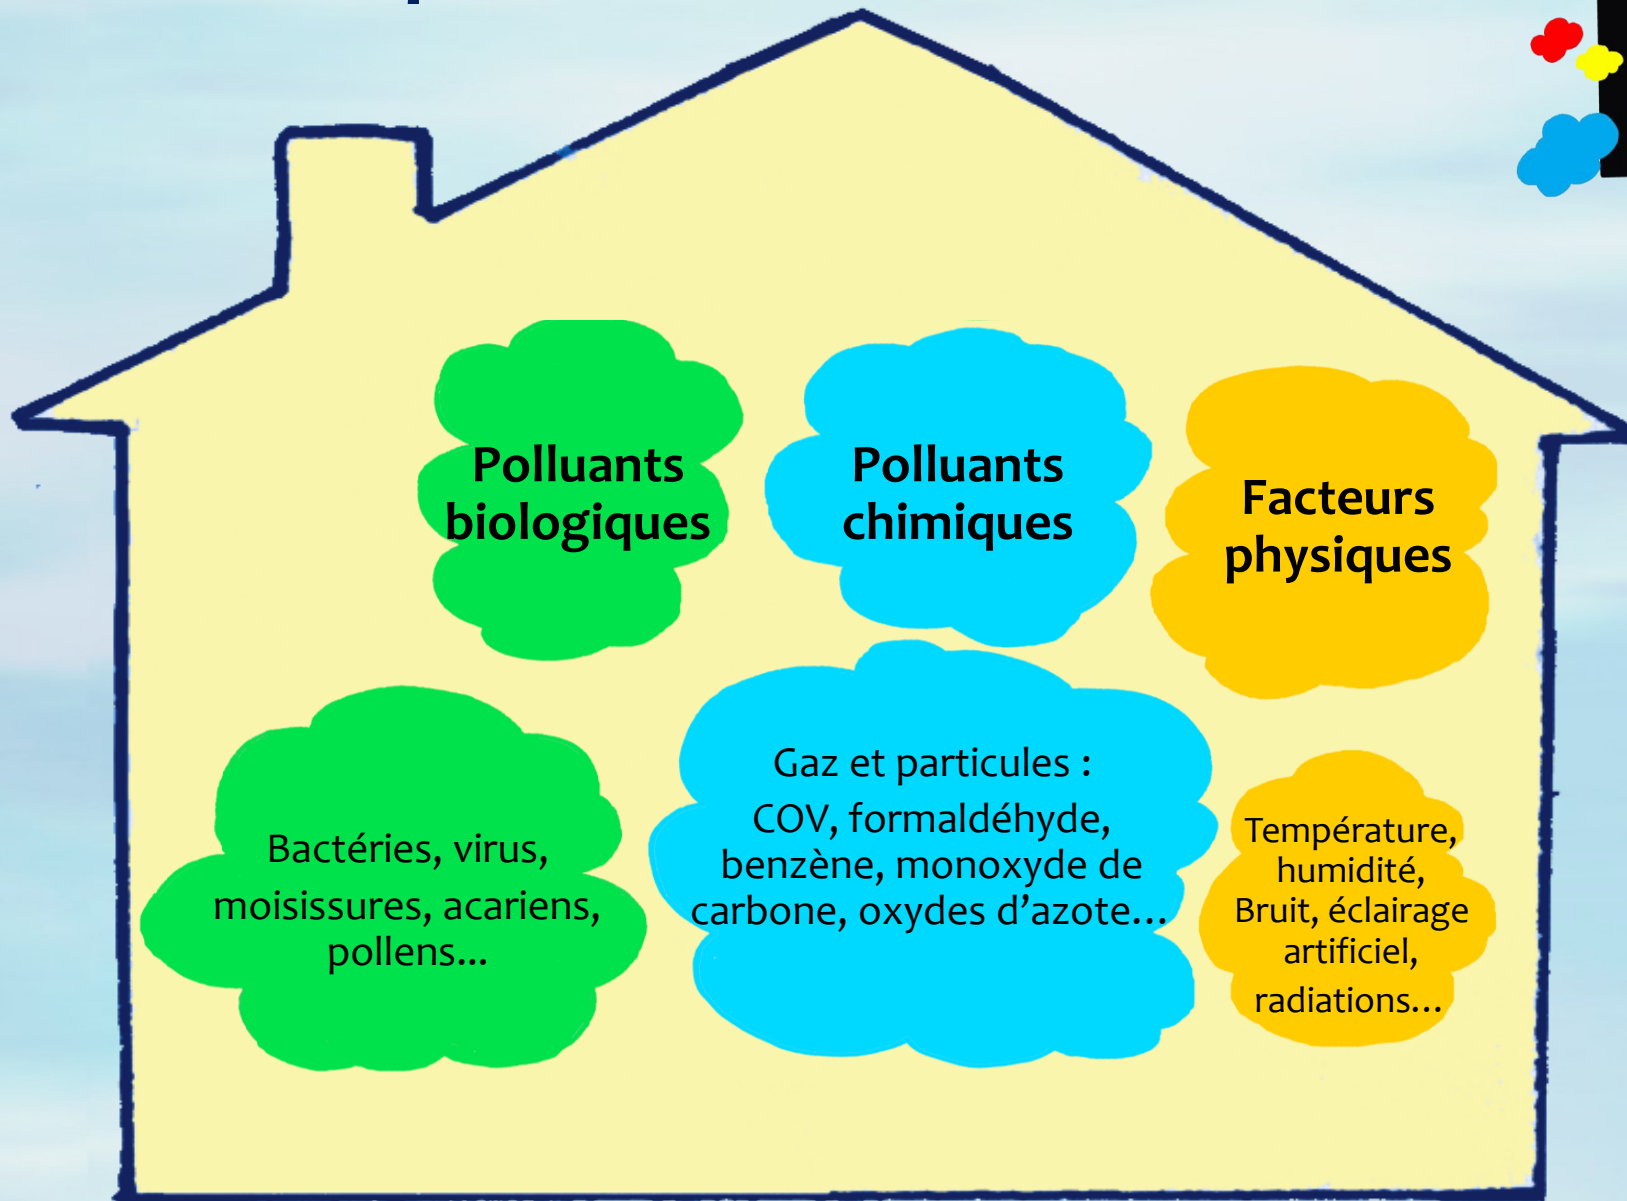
Polluants biologiques

Polluants chimiques

Facteurs physiques

Bactéries, virus, moisissures, acariens, pollens...

Gaz et particules :
COV, formaldéhyde, benzène, monoxyde de carbone, oxydes d'azote…

Température, humidité, Bruit, éclairage artificiel, radiations...